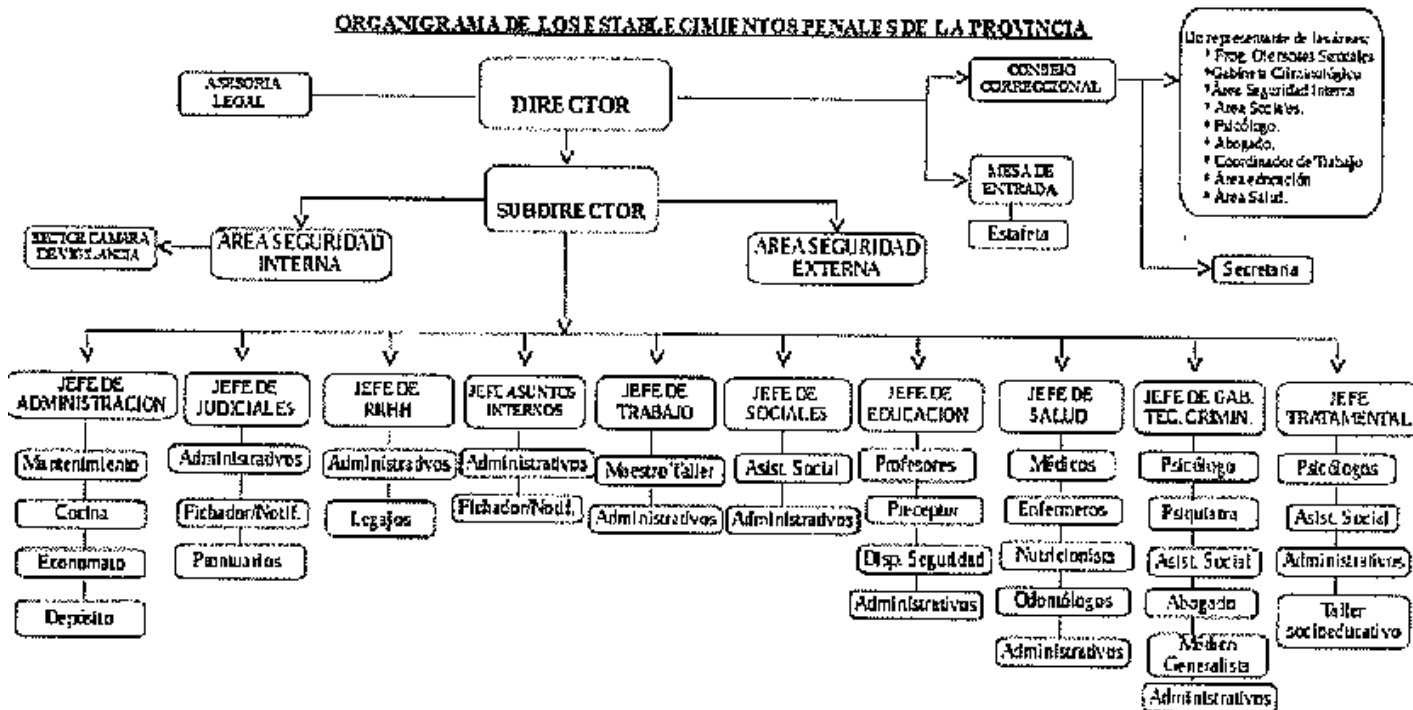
ORGANIGRAMA DE LOS ESTABLECIMIENTOS PENALES DE LA PROVINCIA

ASESORIA LEGAL

DIRECTOR

CONSEJO CORRECCIONAL

Un representante de las áreas:
• Prog. Ofensores Sexuales
• Gabinete Criminológico
• Área Seguridad Interna
• Área Sociales.
• Psicólogo.
• Abogado.
• Coordinador de Trabajo
• Área educación
• Área Salud.

MESA DE ENTRADA

Estafeta

Secretaria

SUBDIRECTOR

SECTOR CAMARA DE VIGILANCIA

AREA SEGURIDAD INTERNA

AREA SEGURIDAD EXTERNA

JEFE DE ADMINISTRACION
Mantenimiento
Cocina
Economato
Depósito

JEFE DE JUDICIALES
Administrativos
Fichador/Notif.
Prontuarios

JEFE DE RRHH
Administrativos
Legajos

JEFE ASUNTOS INTERNOS
Administrativos
Fichador/Notif.

JEFE DE TRABAJO
Maestro Taller
Administrativos

JEFE DE SOCIALES
Asist. Social
Administrativos

JEFE DE EDUCACION
Profesores
Preceptor
Disp. Seguridad
Administrativos

JEFE DE SALUD
Médicos
Enfermeros
Nutricionista
Odontólogos
Administrativos

JEFE DE GAB. TEC. CRIMIN.
Psicólogo
Psiquiatra
Asist. Social
Abogado
Médico Generalista
Administrativos

JEFE TRATAMENTAL
Psicólogos
Asist. Social
Administrativos
Taller socioeducativo